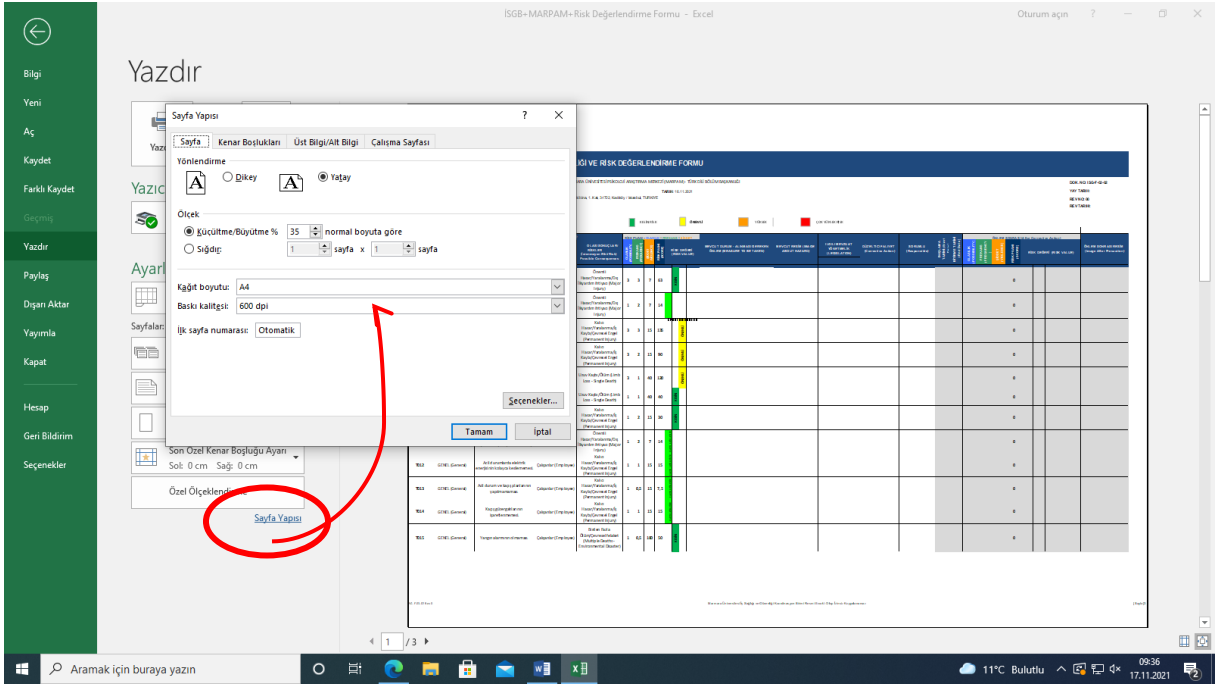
İSGB+MARPAM+Risk Değerlendirme Formu - Excel

Oturum açın ? – ☐ ×

Bilgi
Yeni
Aç
Kaydet
Farklı Kaydet
Geçmiş
Yazdır
Paylaş
Dışarı Aktar
Yayımla
Kapat
Hesap
Geri Bildirim
Seçenekler

Yazdır

Yazıc

Ayarl

Sayfalar:

Son Özel Kenar Boşluğu Ayarı
Sol: 0 cm Sağ: 0 cm

Özel Ölçeklendirme

Sayfa Yapısı

Sayfa Yapısı ? ×

Sayfa | Kenar Boşlukları | Üst Bilgi/Alt Bilgi | Çalışma Sayfası

Yönlendirme
A ○ Dikey A ● Yatay

Ölçek
● Küçültme/Büyütme % 35 normal boyuta göre
○ Sığdır: 1 sayfa x 1 sayfa

Kağıt boyutu: A4
Baskı kalitesi: 600 dpi
İlk sayfa numarası: Otomatik

Seçenekler...

Tamam İptal

ĞI VE RISK DEĞERLENDIRME FORMU

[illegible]

1 / 3

Aramak için buraya yazın

11°C Bulutlu 09:36 17.11.2021